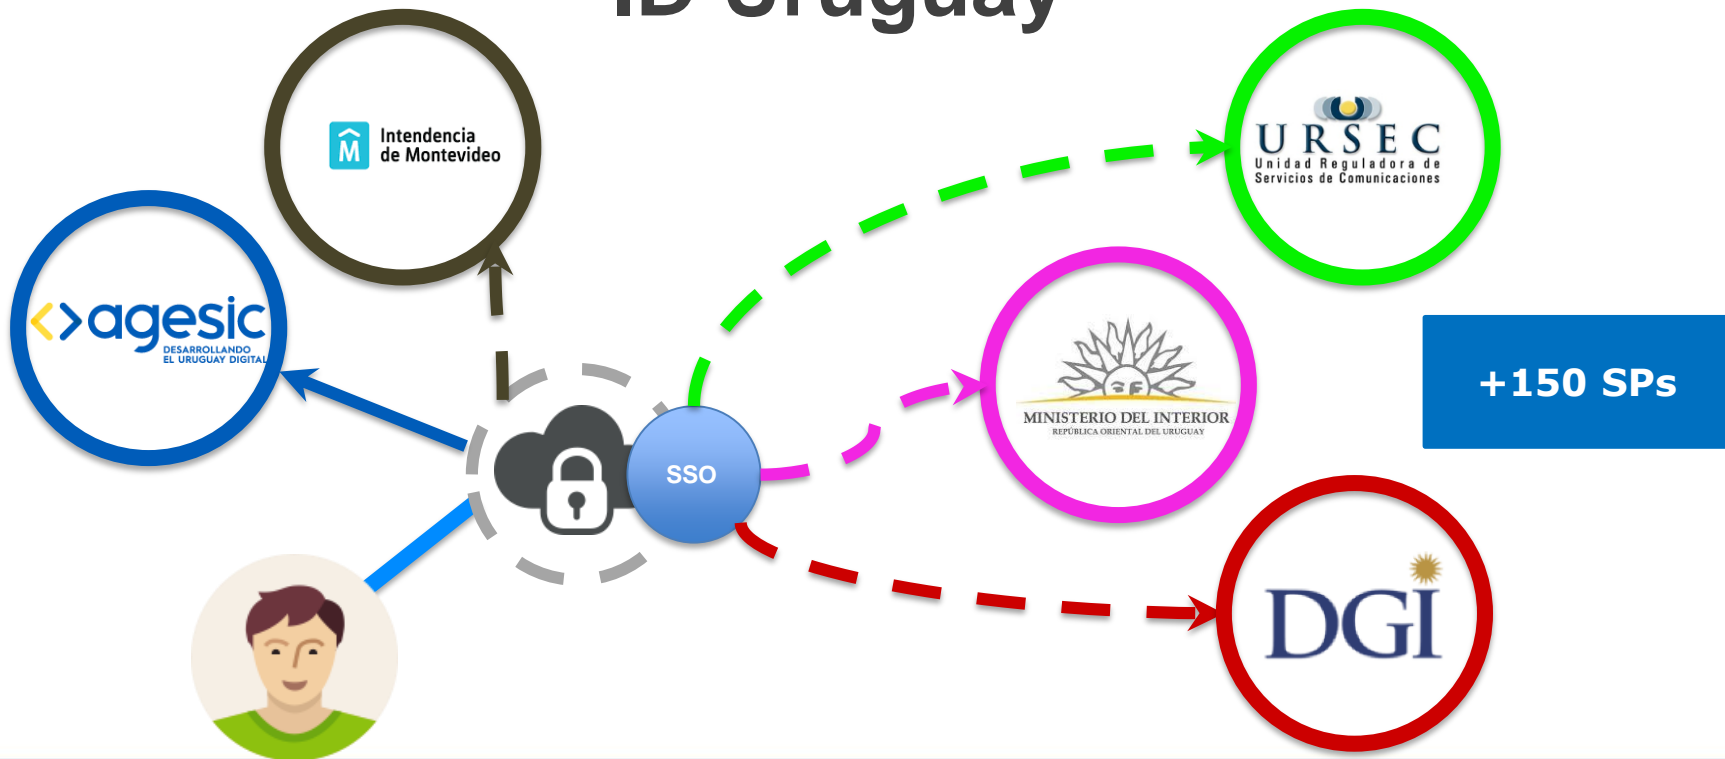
ID Uruguay

Intendencia de Montevideo

URSEC
Unidad Reguladora de Servicios de Comunicaciones

agesic
DESARROLLANDO EL URUGUAY DIGITAL

SSO

MINISTERIO DEL INTERIOR
REPÚBLICA ORIENTAL DEL URUGUAY

+150 SPs

DGI